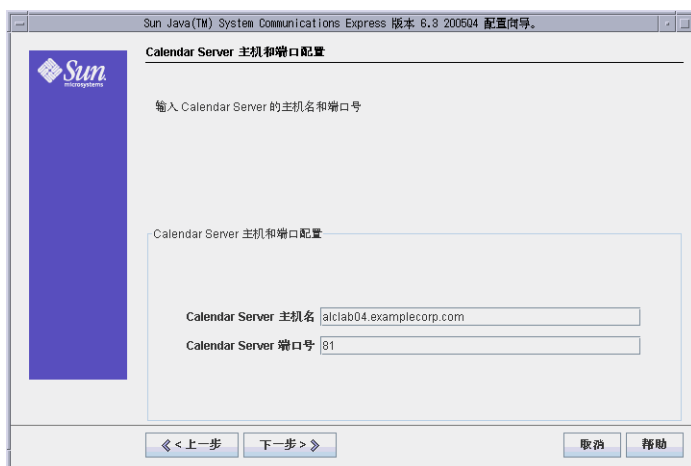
Sun Java(TM) System Communications Express 版本 6.3 200504 配置向导。

Sun microsystems

Calendar Server 主机和端口配置

输入 Calendar Server 的主机名和端口号

Calendar Server 主机和端口配置

Calendar Server 主机名 alclab04.examplecorp.com

Calendar Server 端口号 81

《<上一步 下一步>》 取消 帮助